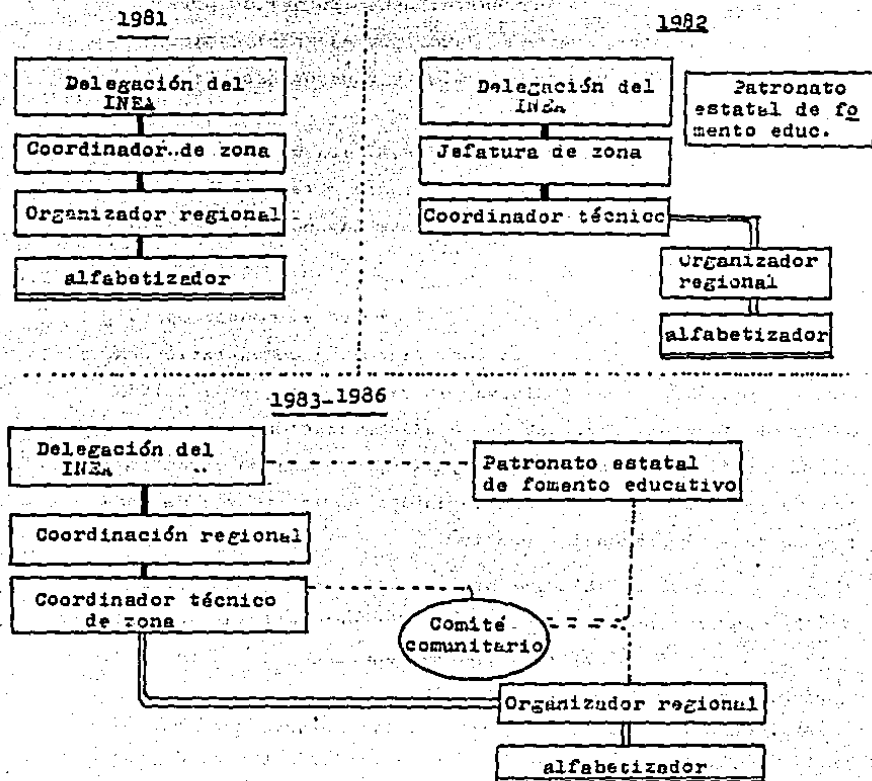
1981

Delegación del INEA

Coordinador de zona

Organizador regional

alfabetizador

1982

Delegación del INEA

Patronato estatal de fomento educ.

Jefatura de zona

Coordinador técnico

Organizador regional

alfabetizador

1983-1986

Delegación del INEA

Patronato estatal de fomento educativo

Coordinación regional

Coordinador técnico de zona

Comité comunitario

Organizador regional

alfabetizador